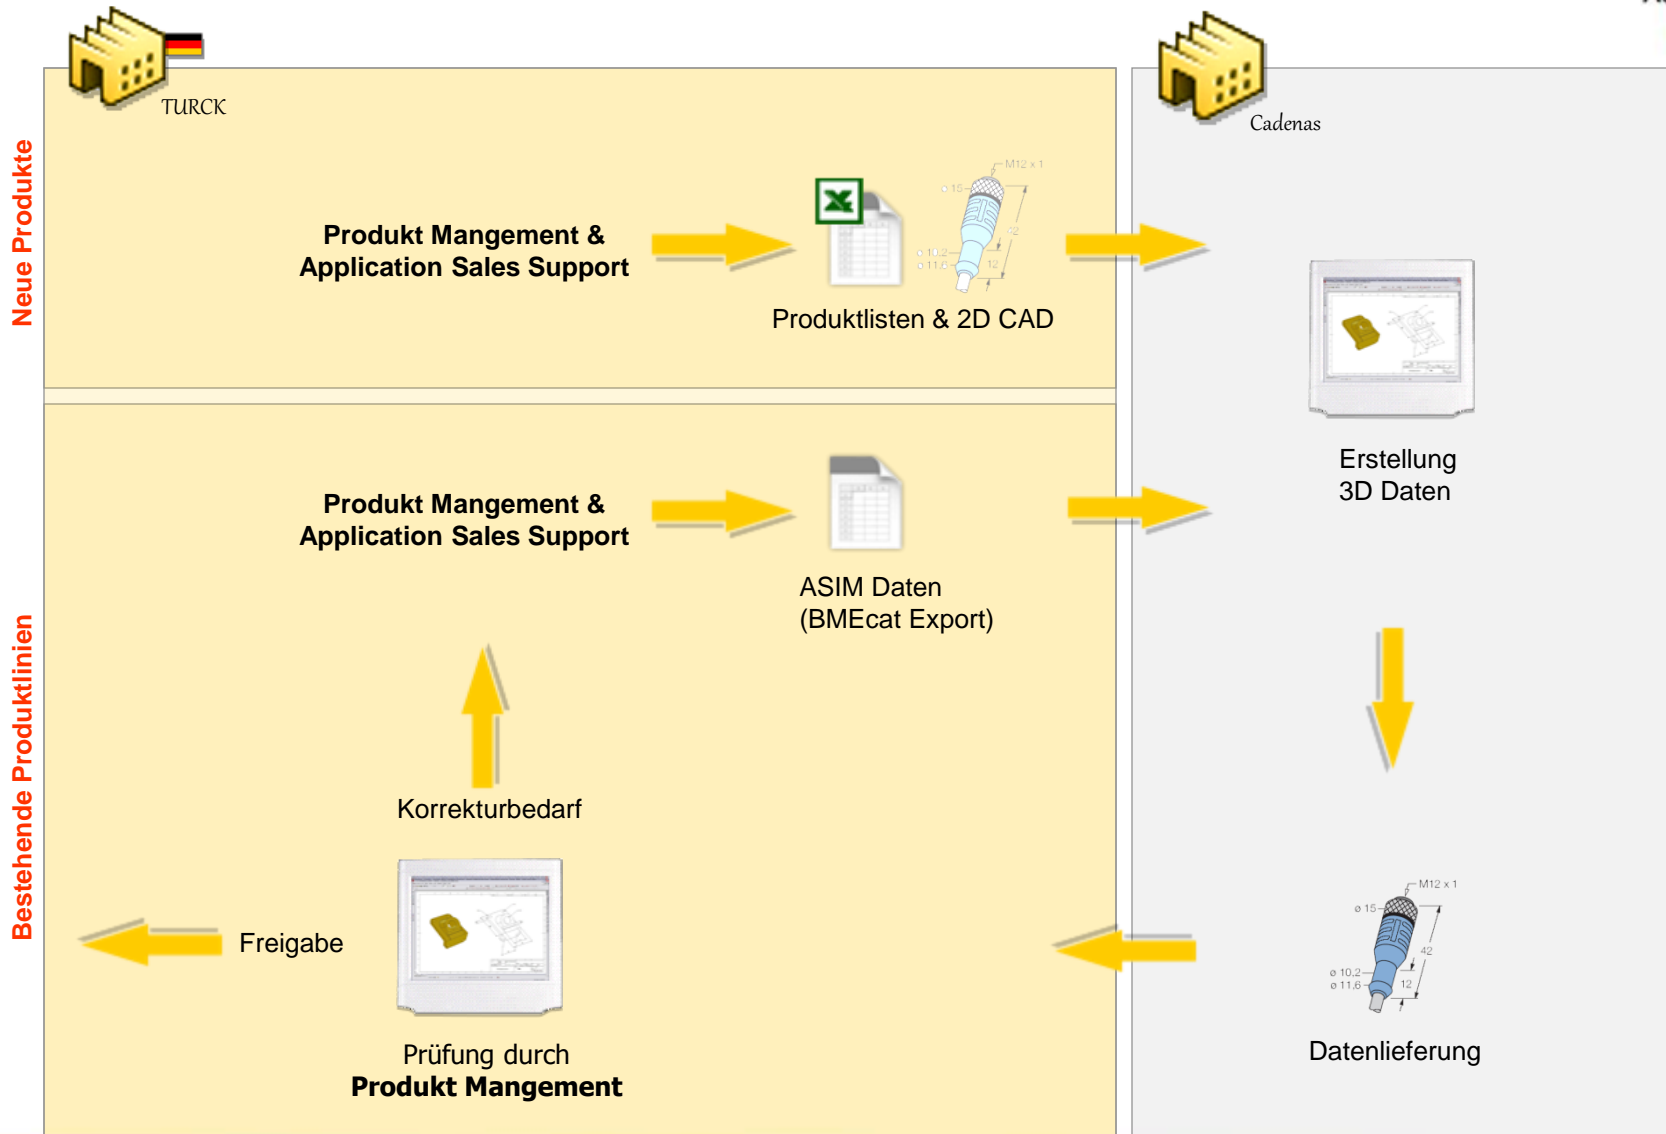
TURCK

Cadenas

Neue Produkte

Produkt Mangement &
Application Sales Support

M12 x 1
ø 15
42
ø 10,2
ø 11,6
12

Produktlisten & 2D CAD

Erstellung
3D Daten

Bestehende Produktlinien

Produkt Mangement &
Application Sales Support

ASIM Daten
(BMEcat Export)

Korrekturbedarf

Freigabe

Prüfung durch
Produkt Mangement

M12 x 1
ø 15
42
ø 10,2
ø 11,6
12

Datenlieferung